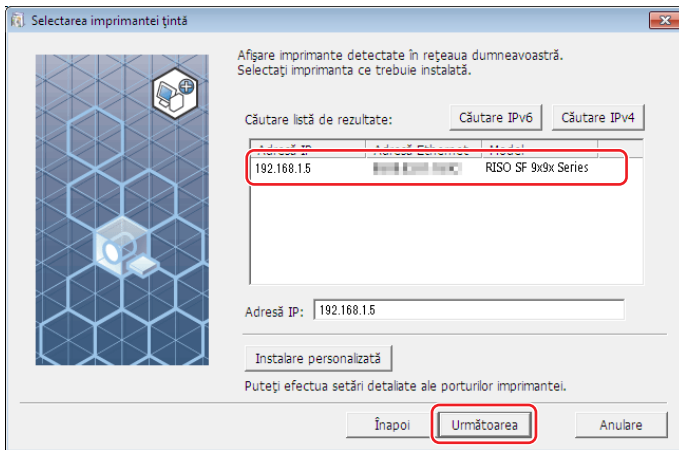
Selectarea imprimantei ţintă

Afişare imprimante detectate în reţeaua dumneavoastră.
Selectaţi imprimanta ce trebuie instalată.

Căutare listă de rezultate:

Căutare IPv6

Căutare IPv4

| Adresă IP | Adresă Ethernet | Model |
|---|---|---|
| 192.168.1.5 | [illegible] | RISO SF 9x9x Series |

Adresă IP: 192.168.1.5

Instalare personalizată

Puteţi efectua setări detaliate ale porturilor imprimantei.

Înapoi

Următoarea

Anulare